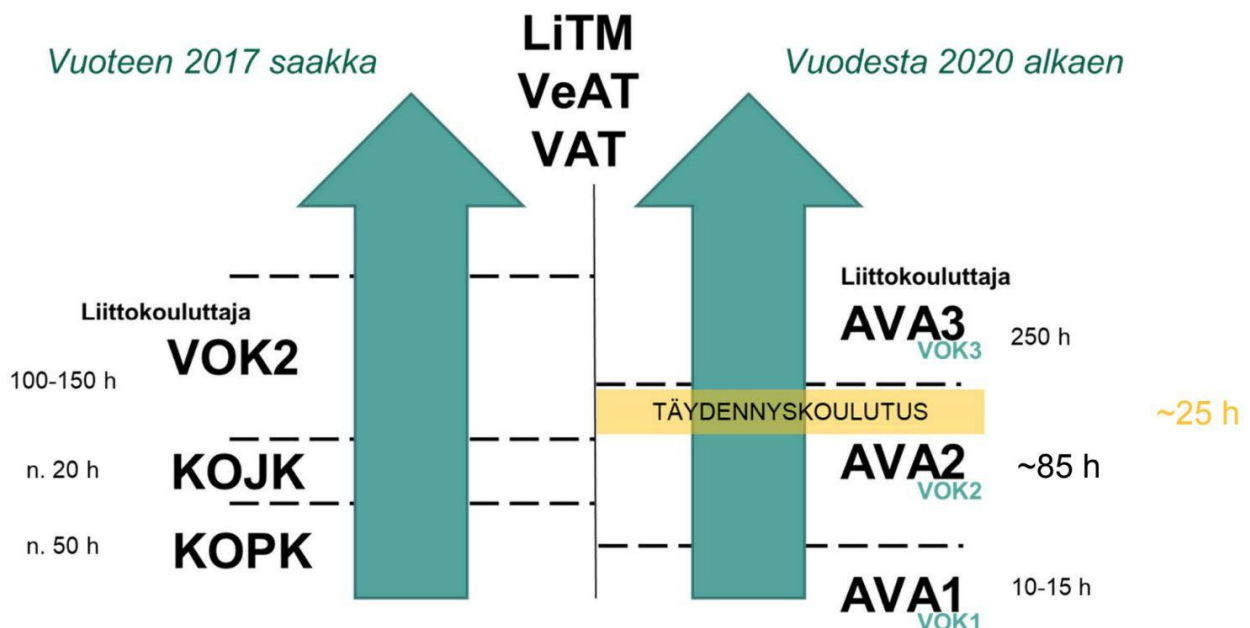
Vuoteen 2017 saakka

LiTM
VeAT
VAT

Vuodesta 2020 alkaen

Liittokouluttaja
VOK2
100-150 h

n. 20 h KOJK

n. 50 h KOPK

Liittokouluttaja
AVA3
VOK3
250 h

TÄYDENNYSKOULUTUS
~25 h

AVA2
VOK2
~85 h

AVA1
VOK1
10-15 h